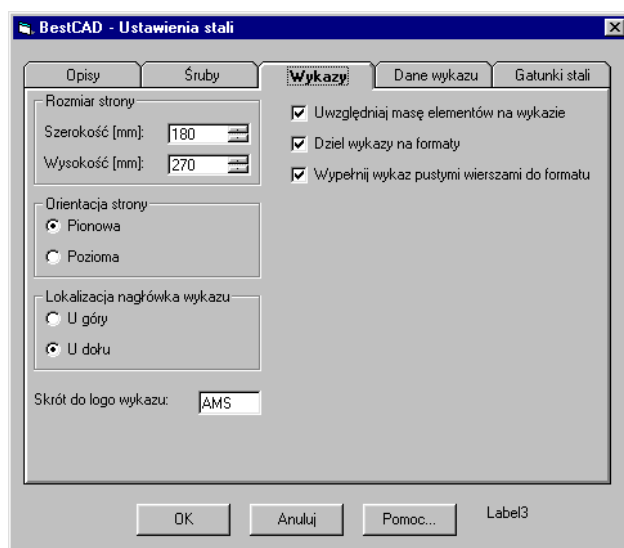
BestCAD - Ustawienia stali

Opisy | Śruby | Wykazy | Dane wykazu | Gatunki stali

Rozmiar strony
Szerokość [mm]: 180
Wysokość [mm]: 270

Orientacja strony
Pionowa
Pozioma

Lokalizacja nagłówka wykazu
U góry
U dołu

Skrót do logo wykazu: AMS

Uwzględniaj masę elementów na wykazie
Dziel wykazy na formaty
Wypełnij wykaz pustymi wierszami do formatu

OK
Anuluj
Pomoc...
Label3